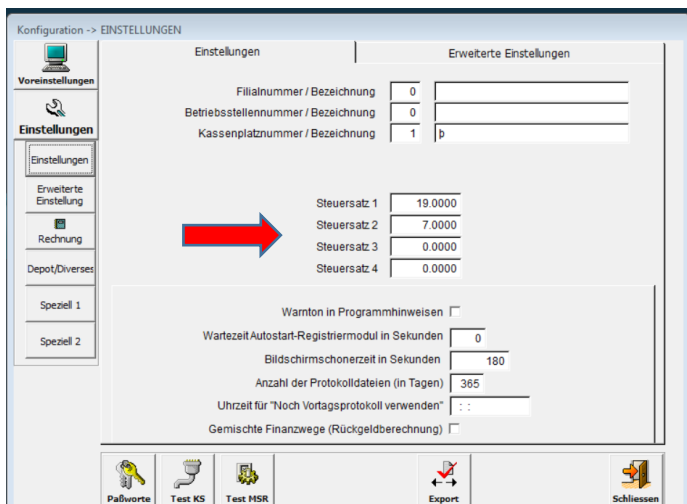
Konfiguration -> EINSTELLUNGEN

Voreinstellungen

Einstellungen

Einstellungen

Erweiterte Einstellung

Rechnung

Depot/Diverses

Speziell 1

Speziell 2

Einstellungen | Erweiterte Einstellungen

Filialnummer / Bezeichnung 0

Betriebsstellennummer / Bezeichnung 0

Kassenplatznummer / Bezeichnung 1 þ

Steuersatz 1 19.0000

Steuersatz 2 7.0000

Steuersatz 3 0.0000

Steuersatz 4 0.0000

Warnton in Programmhinweisen

Wartezeit Autostart-Registriermodul in Sekunden 0

Bildschirmschonerzeit in Sekunden 180

Anzahl der Protokolldateien (in Tagen) 365

Uhrzeit für "Noch Vortagsprotokoll verwenden" : :

Gemischte Finanzwege (Rückgeldberechnung)

Paßworte

Test KS

Test MSR

Export

Schliessen